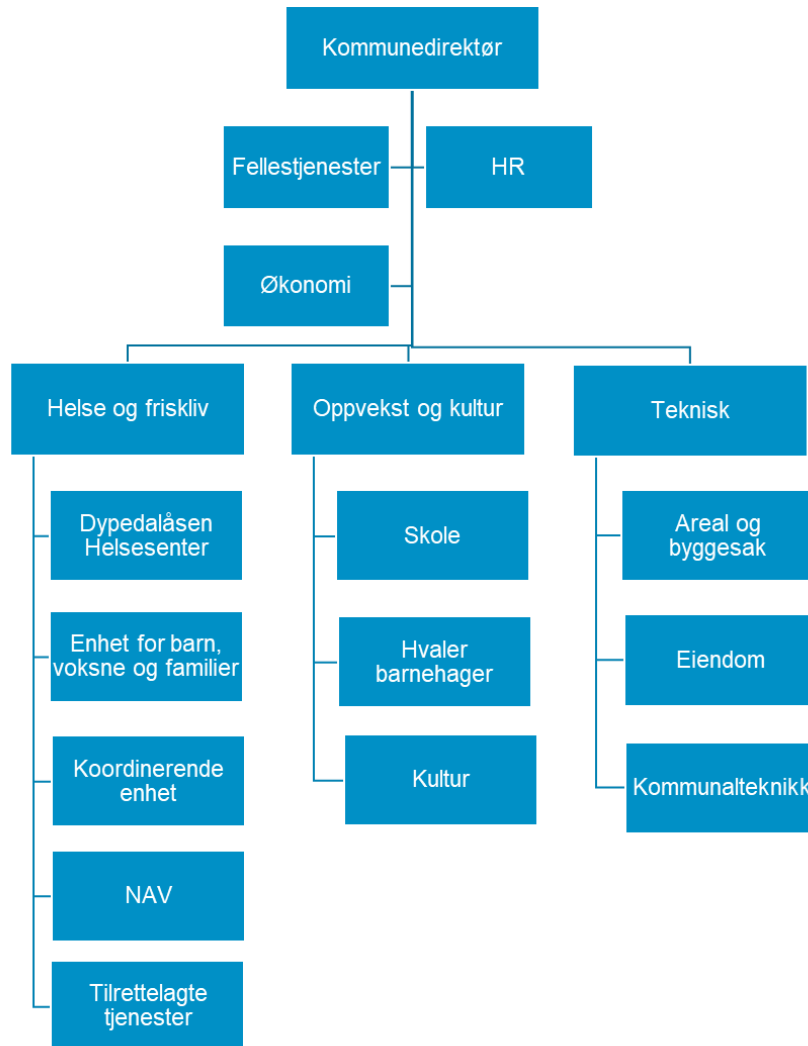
Kommunedirektør

Fellestjenester

HR

Økonomi

Helse og friskliv

Dypedalåsen Helsesenter

Enhet for barn, voksne og familier

Koordinerende enhet

NAV

Tilrettelagte tjenester

Oppvekst og kultur

Skole

Hvaler barnehager

Kultur

Teknisk

Areal og byggesak

Eiendom

Kommunalteknikk